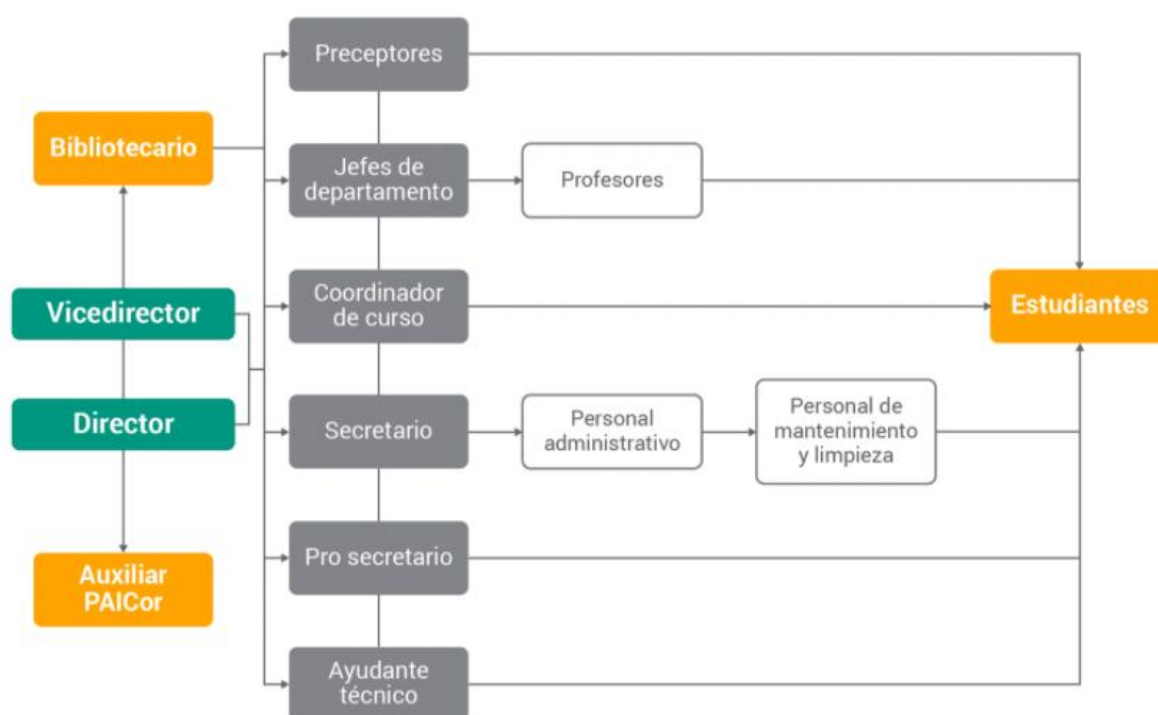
Bibliotecario

Vicedirector

Director

Auxiliar PAICor

Preceptores

Jefes de departamento

Profesores

Coordinador de curso

Estudiantes

Secretario

Personal administrativo

Personal de mantenimiento y limpieza

Pro secretario

Ayudante técnico